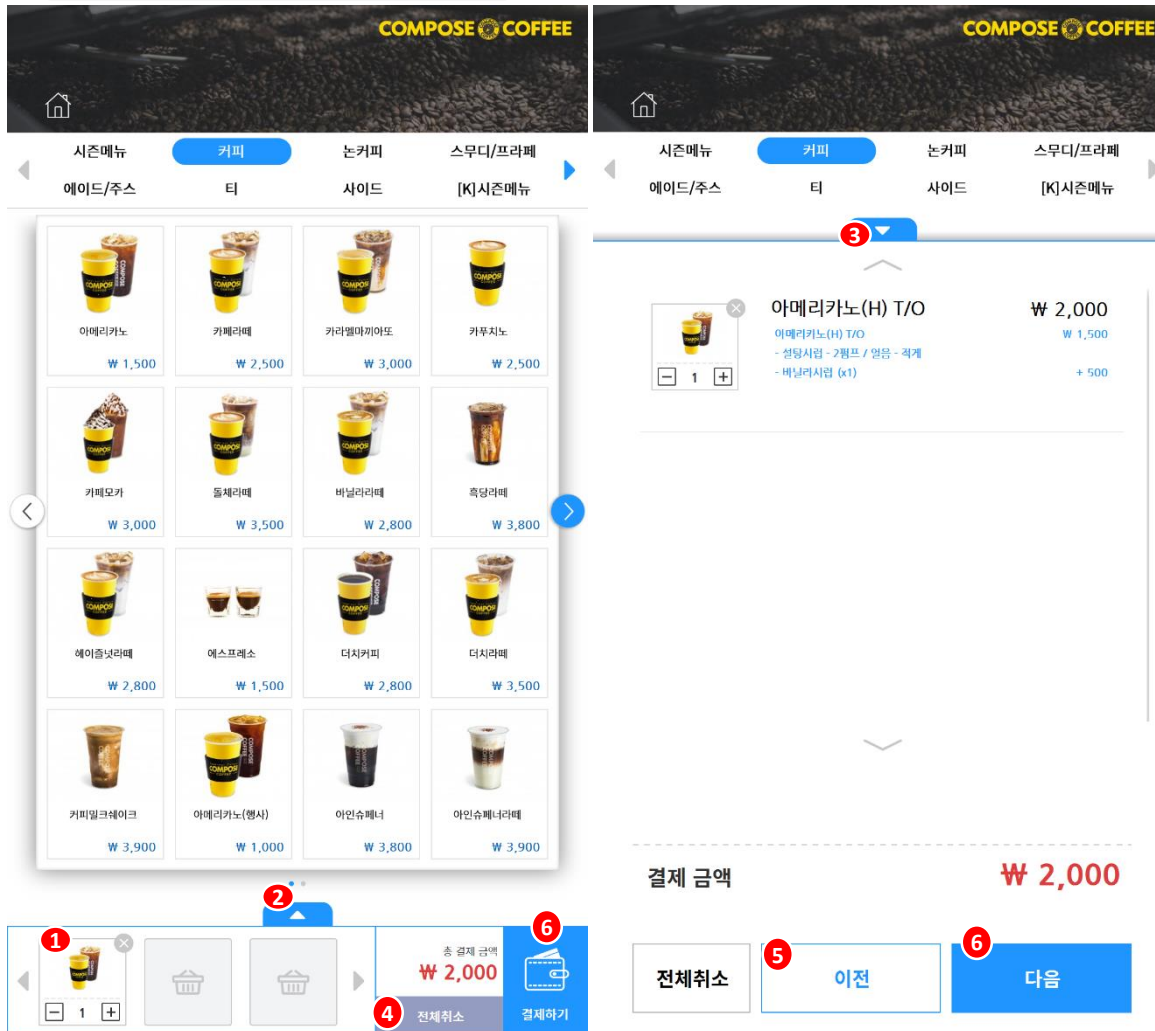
COMPOSE COFFEE

시즌메뉴 커피 논커피 스무디/프라페
에이드/주스 티 사이드 [K]시즌메뉴

| | | | |
|---|---|---|---|
| 아메리카노 ₩ 1,500 | 카페라떼 ₩ 2,500 | 카라멜마끼아또 ₩ 3,000 | 카푸치노 ₩ 2,500 |
| 카페모카 ₩ 3,000 | 돌체라떼 ₩ 3,500 | 바닐라라떼 ₩ 2,800 | 흑당라떼 ₩ 3,800 |
| 헤이즐넛라떼 ₩ 2,800 | 에스프레소 ₩ 1,500 | 더치커피 ₩ 2,800 | 더치라떼 ₩ 3,500 |
| 커피밀크쉐이크 ₩ 3,900 | 아메리카노(행사) ₩ 1,000 | 아인슈페너 ₩ 3,800 | 아인슈페너라떼 ₩ 3,900 |

2

1
1

총 결제 금액
₩ 2,000
6
4 전체취소
결제하기

COMPOSE COFFEE

시즌메뉴 커피 논커피 스무디/프라페
에이드/주스 티 사이드 [K]시즌메뉴

3

아메리카노(H) T/O ₩ 2,000
아메리카노(H) T/O ₩ 1,500
- 설탕시럽 - 2펌프 / 얼음 - 적게
- 바닐라시럽 (x1) + 500
1

결제 금액 ₩ 2,000

전체취소
5 이전
6 다음